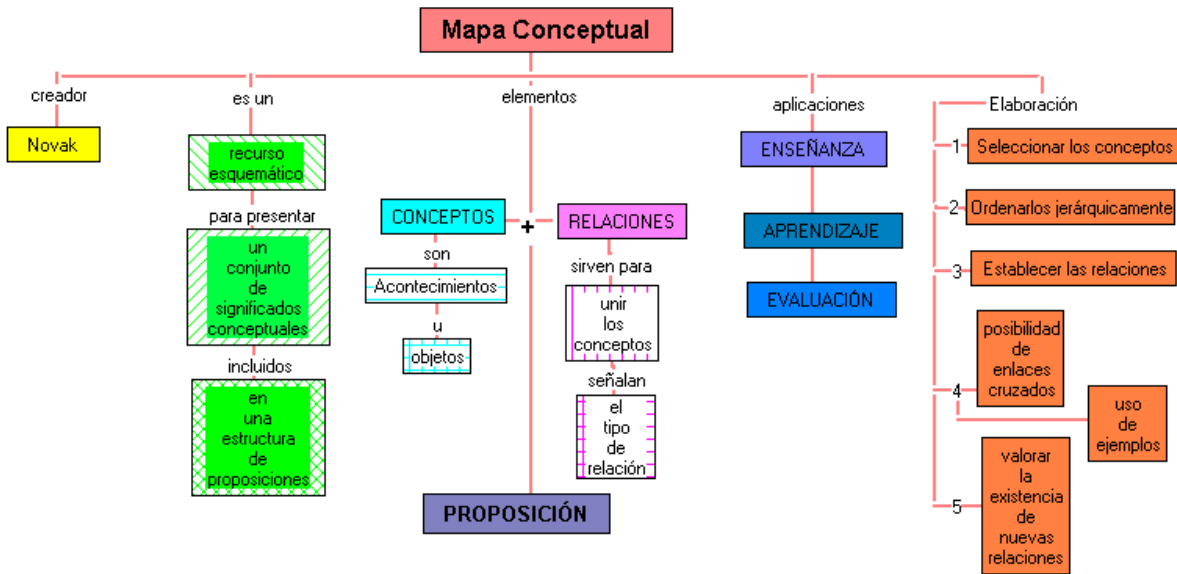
Mapa Conceptual

creador

Novak

es un

recurso esquemático

para presentar

un conjunto de significados conceptuales

incluidos

en una estructura de proposiciones

elementos

CONCEPTOS

+

RELACIONES

son

Acontecimientos

u

objetos

sirven para

unir los conceptos

señalan

el tipo de relación

PROPOSICIÓN

aplicaciones

ENSEÑANZA

APRENDIZAJE

EVALUACIÓN

Elaboración

1 Seleccionar los conceptos

2 Ordenarlos jerárquicamente

3 Establecer las relaciones

4 posibilidad de enlaces cruzados

uso de ejemplos

5 valorar la existencia de nuevas relaciones